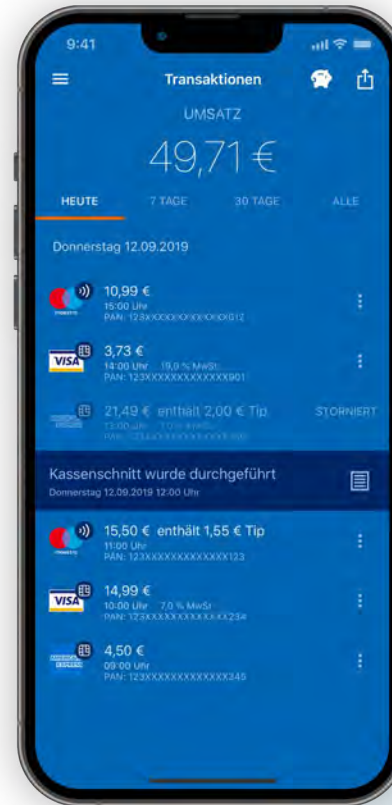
9:41

Transaktionen

UMSATZ

49,71 €

HEUTE 7 TAGE 30 TAGE ALLE

Donnerstag 12.09.2019

10,99 €
15:00 Uhr
PAN: 123XXXXXXXXXXXXX012

VISA 3,73 €
14:00 Uhr 19,0 % MwSt.
PAN: 123XXXXXXXXXXXXX901

21,49 € enthält 2,00 € Tip STORNIERT
13:00 Uhr 7,0 % MwSt.
PAN: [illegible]

Kassenschnitt wurde durchgeführt
Donnerstag 12.09.2019 12:00 Uhr

15,50 € enthält 1,55 € Tip
11:00 Uhr
PAN: 123XXXXXXXXXXXXX123

VISA 14,99 €
10:00 Uhr 7,0 % MwSt.
PAN: 123XXXXXXXXXXXXX234

4,50 €
09:00 Uhr
PAN: 123XXXXXXXXXXXXX345